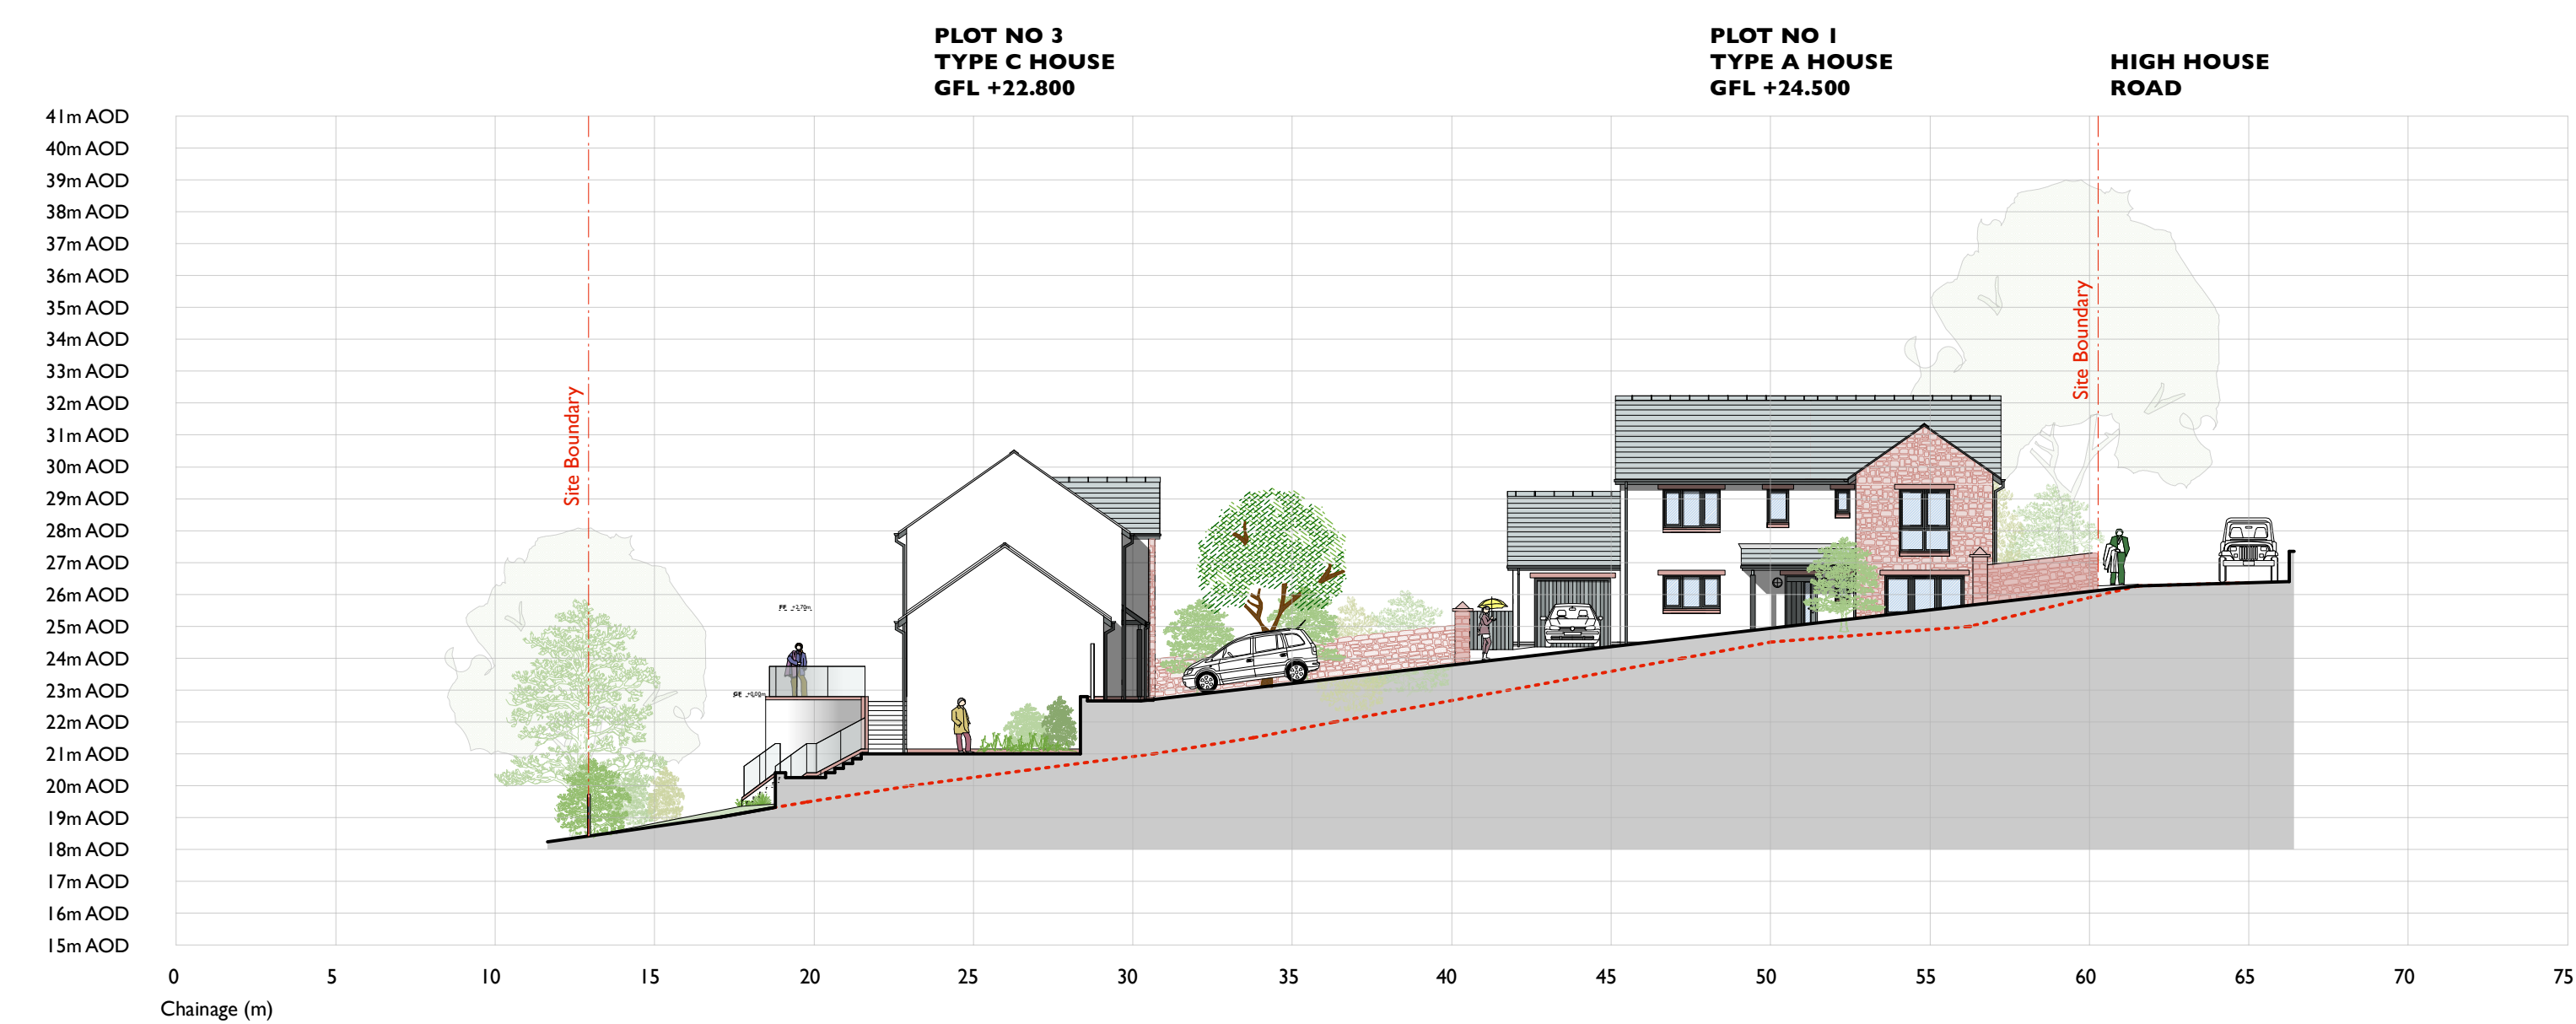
PLOT NO 3
TYPE C HOUSE
GFL +22.800

PLOT NO 1
TYPE A HOUSE
GFL +24.500

HIGH HOUSE
ROAD

41m AOD
40m AOD
39m AOD
38m AOD
37m AOD
36m AOD
35m AOD
34m AOD
33m AOD
32m AOD
31m AOD
30m AOD
29m AOD
28m AOD
27m AOD
26m AOD
25m AOD
24m AOD
23m AOD
22m AOD
21m AOD
20m AOD
19m AOD
18m AOD
17m AOD
16m AOD
15m AOD

Site Boundary

Site Boundary

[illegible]

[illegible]

0 5 10 15 20 25 30 35 40 45 50 55 60 65 70 75

Chainage (m)